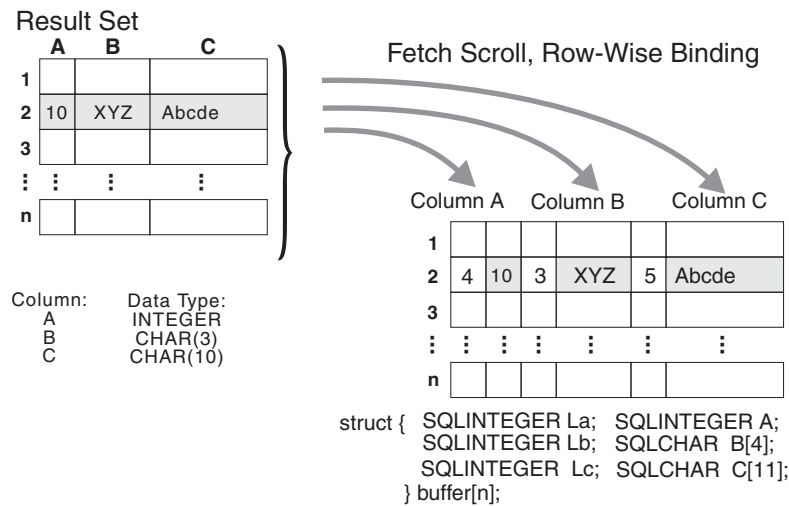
Result Set

|   | A | B | C |
|---|---|---|---|
| 1 |   |   |   |
| 2 | 10 | XYZ | Abcde |
| 3 |   |   |   |
| ⋮ | ⋮ | ⋮ | ⋮ |
| n |   |   |   |

Fetch Scroll, Row-Wise Binding

Column A Column B Column C

|   |   |   |   |   |   |   |
|---|---|---|---|---|---|---|
| 1 |   |   |   |   |   |   |
| 2 | 4 | 10 | 3 | XYZ | 5 | Abcde |
| 3 |   |   |   |   |   |   |
| ⋮ | ⋮ | ⋮ | ⋮ | ⋮ | ⋮ | ⋮ |
| n |   |   |   |   |   |   |

| Column: | Data Type: |
|---|---|
| A | INTEGER |
| B | CHAR(3) |
| C | CHAR(10) |

struct { SQLINTEGER La; SQLINTEGER A;
SQLINTEGER Lb; SQLCHAR B[4];
SQLINTEGER Lc; SQLCHAR C[11];
} buffer[n];